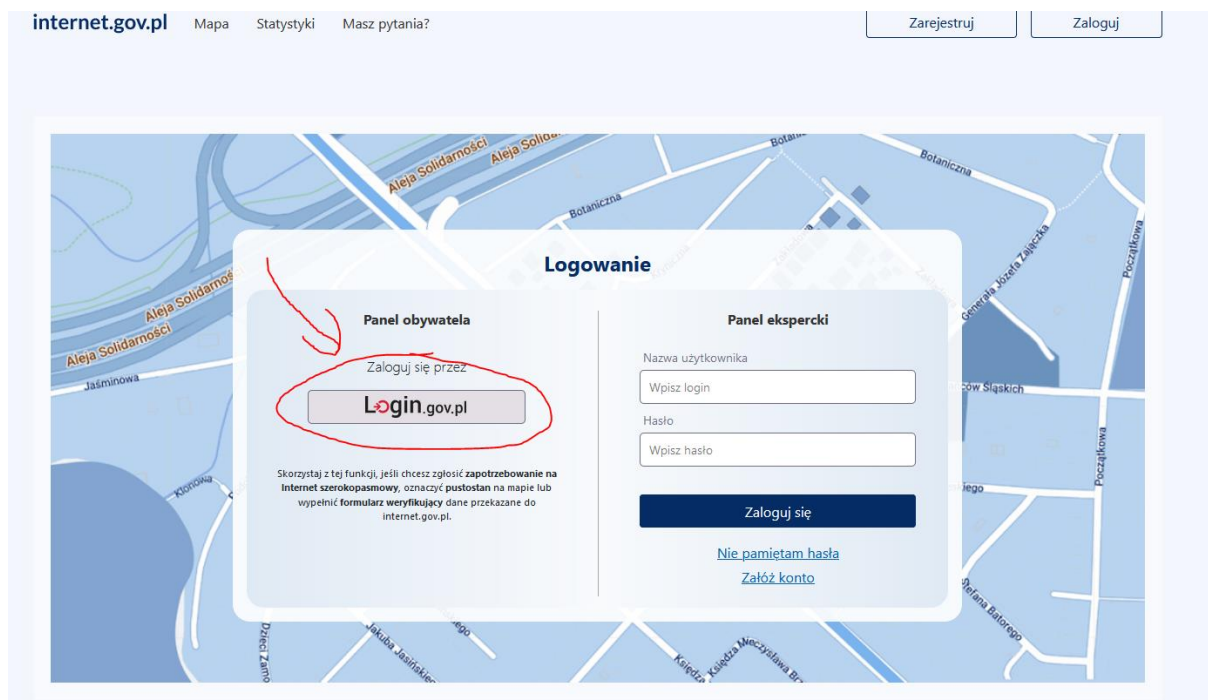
internet.gov.pl Mapa Statystyki Masz pytania?

Zarejestruj Zaloguj

Aleja Solidarności Aleja Solidarności Aleja Solidarności Aleja Solidarności Botaniczna Botaniczna Jaśminowa Generała Józefa Zajączka Początkowa Początkowa Klonowa Stefana Batorego Jakuba Jasińskiego Księdza Mieczysława Br Dzieci Zamo cców Śląskich iego

Logowanie

Panel obywatela

Zaloguj się przez

Login.gov.pl

Skorzystaj z tej funkcji, jeśli chcesz zgłosić **zapotrzebowanie na Internet szerokopasmowy**, oznaczyć **pustostan** na mapie lub wypełnić **formularz weryfikujący** dane przekazane do internet.gov.pl.

Panel ekspercki

Nazwa użytkownika

Wpisz login

Hasło

Wpisz hasło

Zaloguj się

Nie pamiętam hasła

Załóż konto